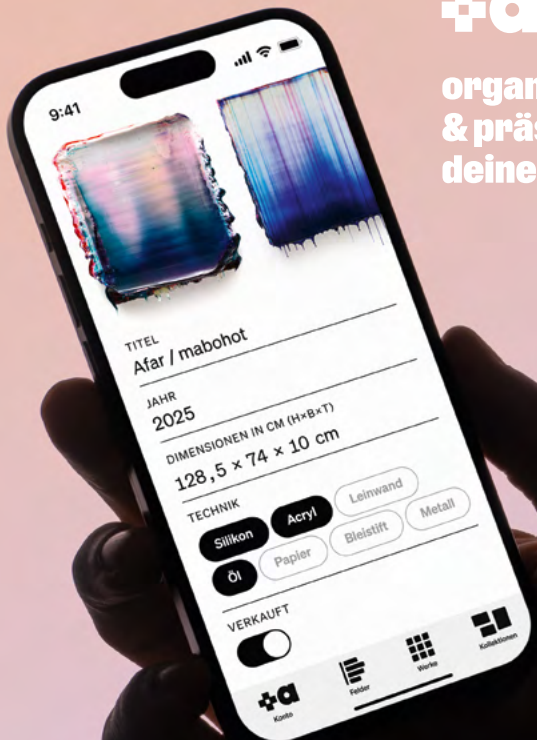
organ
& präs
deine

9:41

TITEL
Afar / mabohot

JAHR
2025

DIMENSIONEN IN CM (H×B×T)
128,5 × 74 × 10 cm

TECHNIK
Silikon
Acryl
Leinwand
Metall
Bleistift
Papier
Öl

VERKAUFT

Konto
Felder
Werke
Kollektionen